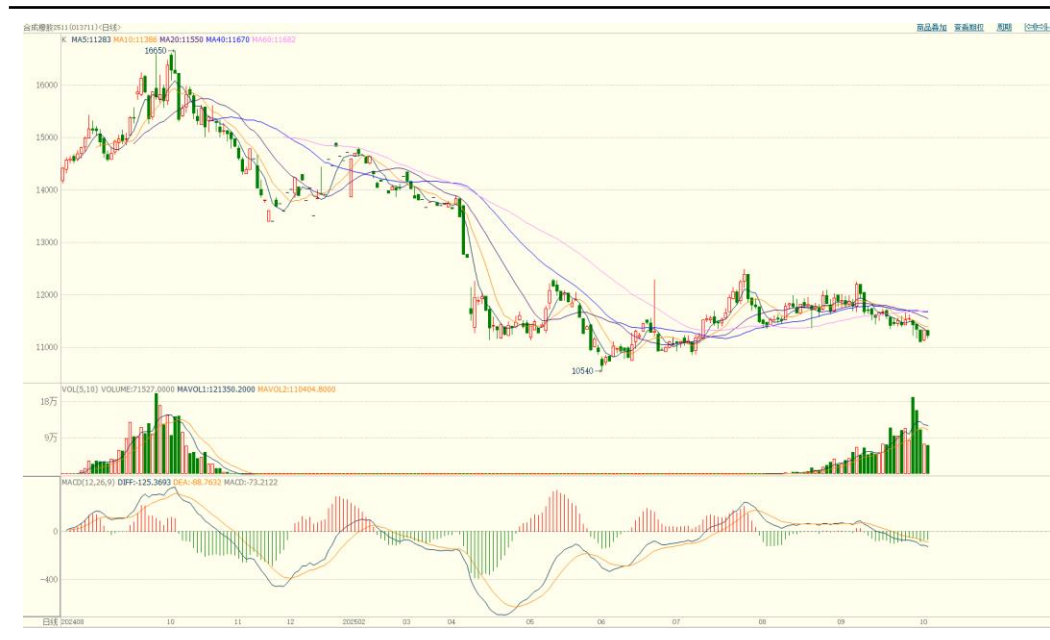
合成橡胶2511(013711)<日线>

商品叠加 查看期权 周期 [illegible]

K MA5:11283 MA10:11386 MA20:11550 MA40:11670 MA60:11682

16650

16000
15000
14000
13000
12000
11000

10540

VOL(5,10) VOLUME:71527.0000 MAVOL1:121350.2000 MAVOL2:110404.8000

18万
9万

MACD(12,26,9) DIFF:-125.3693 DEA:-88.7632 MACD:-73.2122

0
-400

日线 202408 10 11 12 202502 03 04 05 06 07 08 09 10